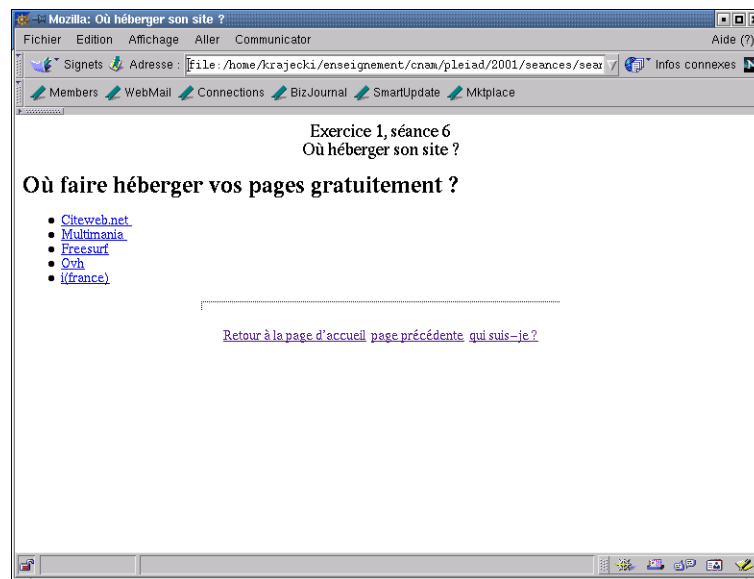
Mozilla: Où héberger son site ?

Fichier Edition Affichage Aller Communicator Aide (?)

Signets Adresse : file:/home/krajecki/enseignement/cnam/pleiad/2001/seances/sea Infos connexes

Members WebMail Connections BizJournal SmartUpdate Mktplace

Exercice 1, séance 6
Où héberger son site ?

Où faire héberger vos pages gratuitement ?

- Citeweb.net
- Multimania
- Freesurf
- Ovh
- i(france)

Retour à la page d'accueil page précédente qui suis–je ?